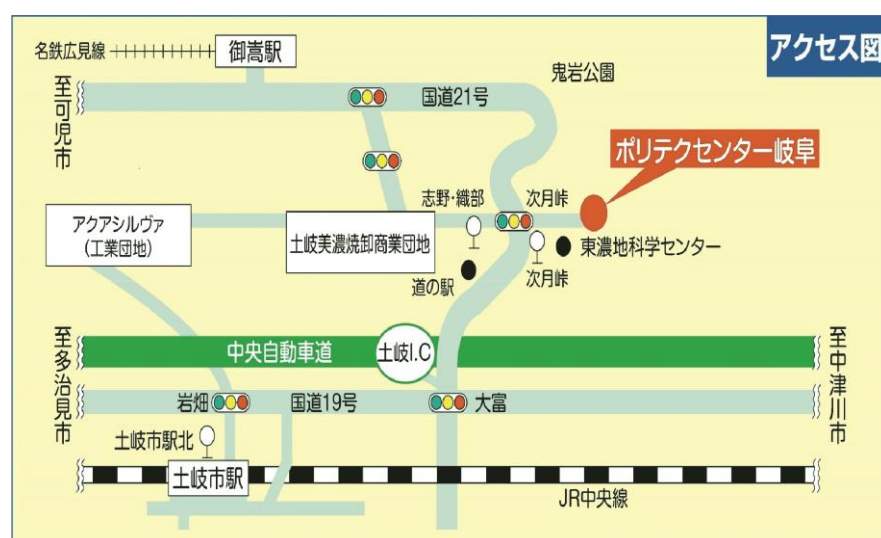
アクセス図

名鉄広見線
御嵩駅
鬼岩公園
至可児市
国道21号
ポリテクセンター岐阜
志野・織部
次月峠
アクアシルヴァ
(工業団地)
土岐美濃焼卸商業団地
東濃地科学センター
道の駅
次月峠
至多治見市
中央自動車道
土岐I.C
至中津川市
岩畑
国道19号
大富
土岐市駅北
土岐市駅
JR中央線